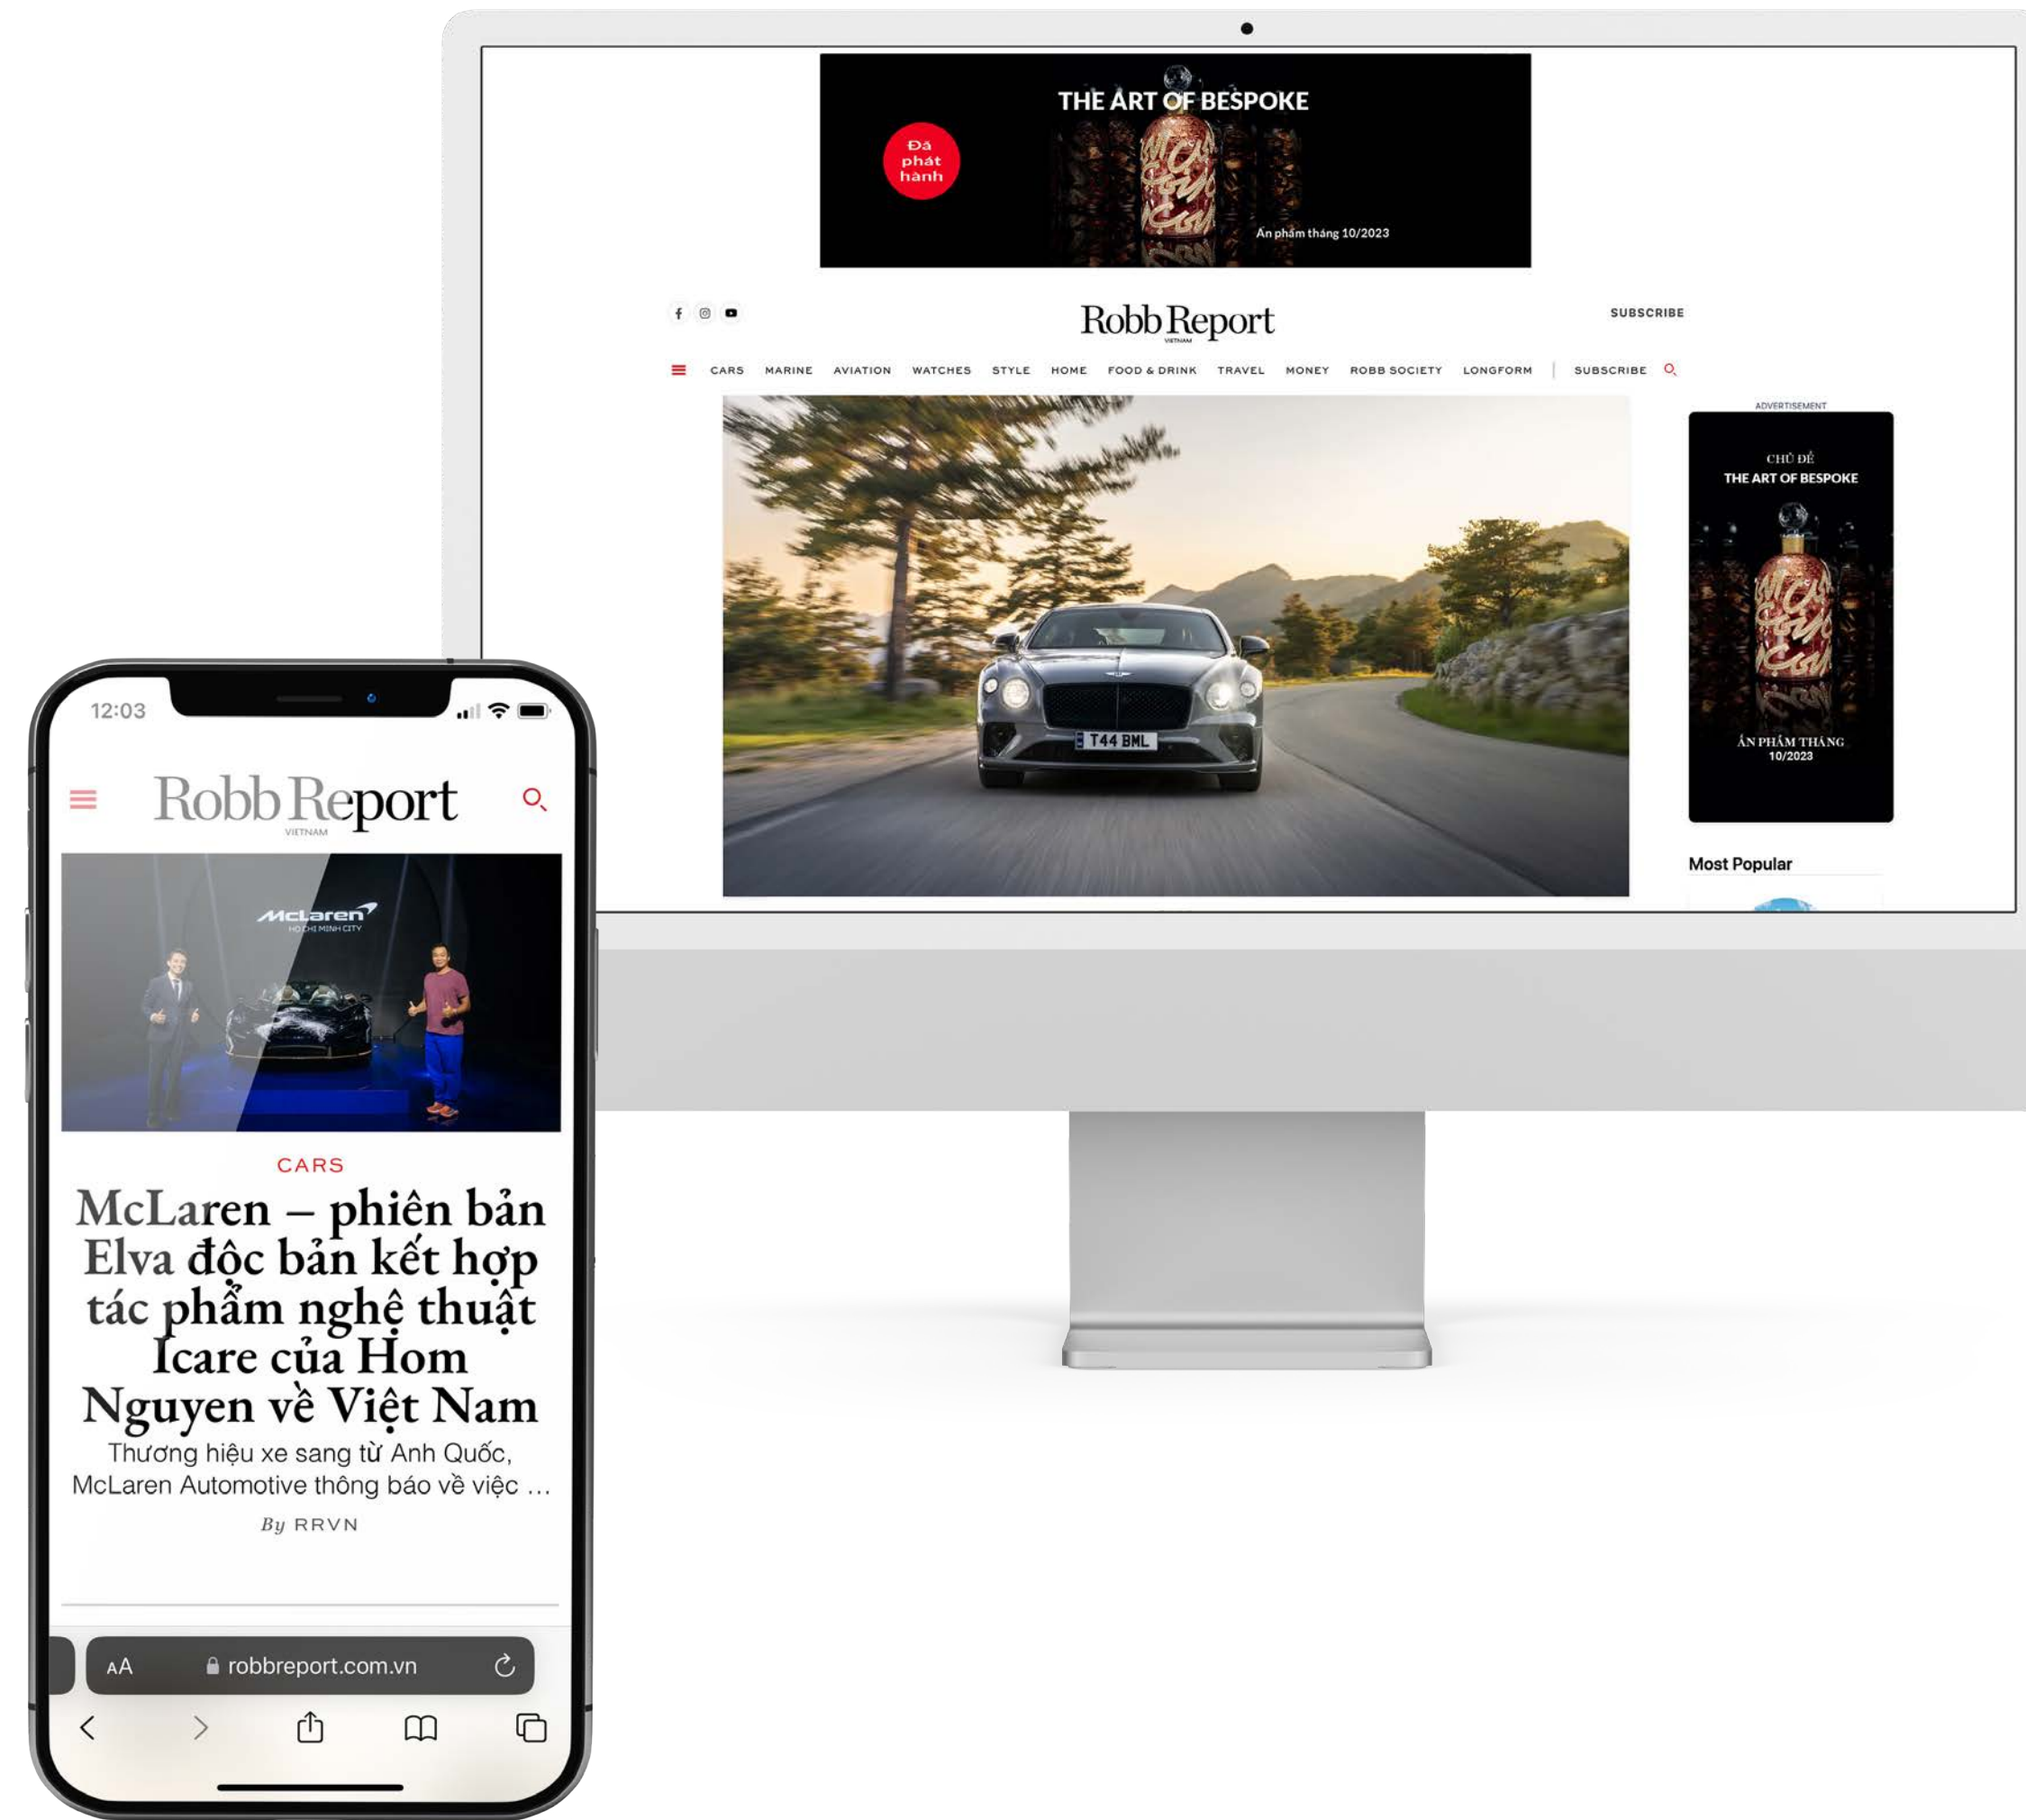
THE ART OF BESPOKE

Đã phát hành

Ấn phẩm tháng 10/2023

SUBSCRIBE

Robb Report
VIETNAM

CARS MARINE AVIATION WATCHES STYLE HOME FOOD & DRINK TRAVEL MONEY ROBB SOCIETY LONGFORM | SUBSCRIBE

T44 BML

ADVERTISEMENT

CHỦ ĐỀ
THE ART OF BESPOKE

ẤN PHẨM THÁNG 10/2023

Most Popular

12:03

Robb Report
VIETNAM

McLaren
HO CHI MINH CITY

CARS

McLaren – phiên bản Elva độc bản kết hợp tác phẩm nghệ thuật Icare của Hom Nguyen về Việt Nam

Thương hiệu xe sang từ Anh Quốc, McLaren Automotive thông báo về việc ...

By RRVN

AA robbreport.com.vn